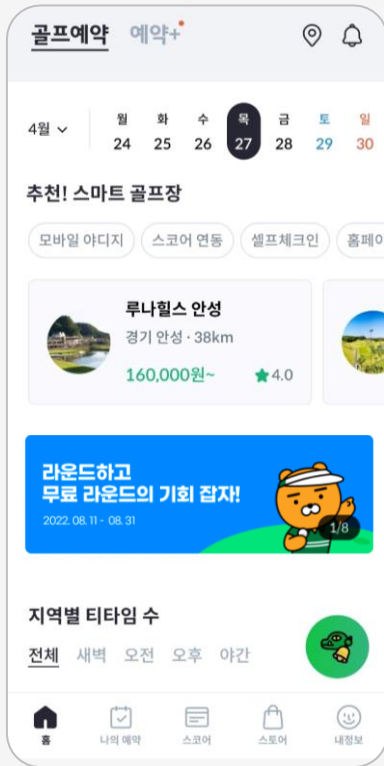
골프예약 예약+

4월

| 월 | 화 | 수 | 목 | 금 | 토 | 일 |
|---|---|---|---|---|---|---|
| 24 | 25 | 26 | 27 | 28 | 29 | 30 |

추천! 스마트 골프장

모바일 야디지 스코어 연동 셀프체크인 홈페이

루나힐스 안성
경기 안성 · 38km
160,000원~ 4.0

라운드하고
무료 라운드의 기회 잡자!
2022. 08. 11 - 08. 31
1/8

지역별 티타임 수
전체 새벽 오전 오후 야간

홈 나의 예약 스코어 스토어 내정보